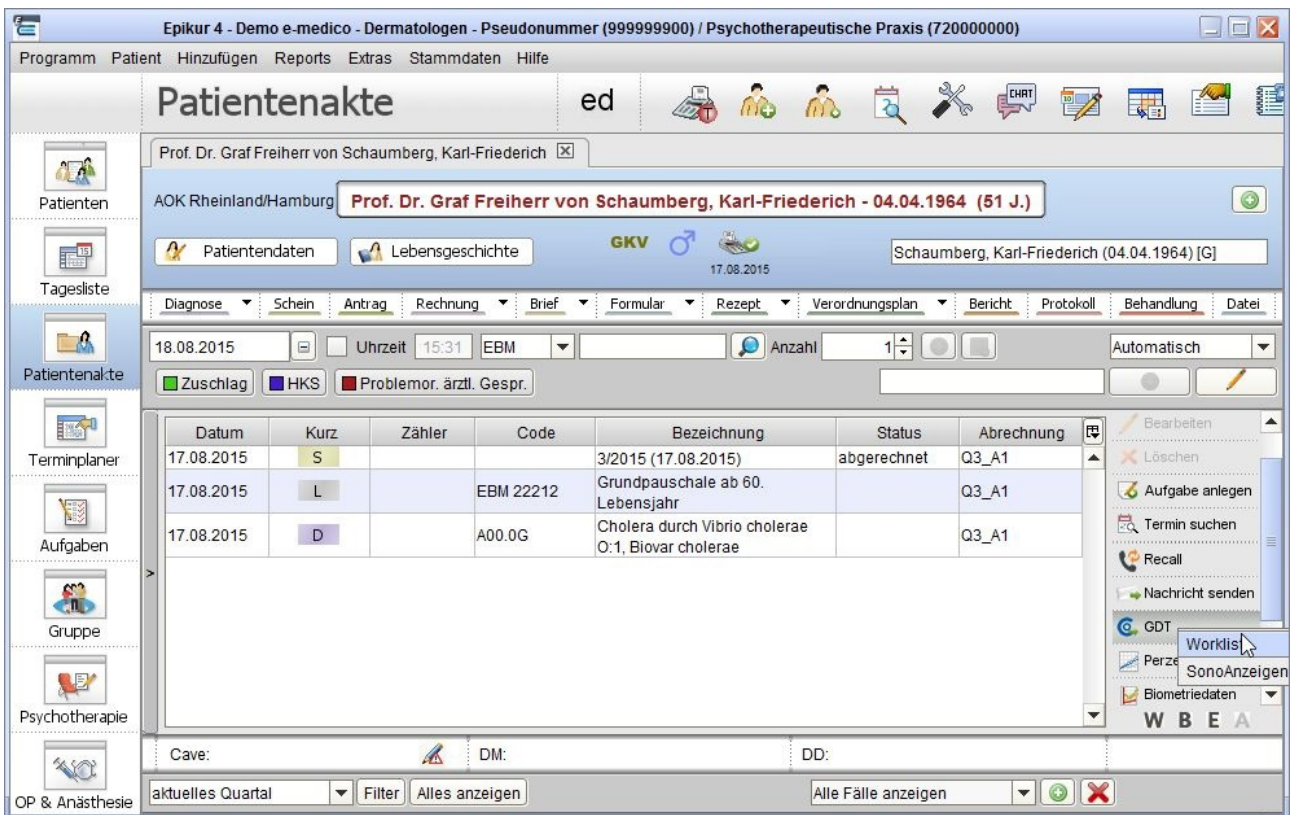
Epikur 4 - Demo e-medico - Dermatologen - Pseudonummer (999999900) / Psychotherapeutische Praxis (720000000)

Programm Patient Hinzufügen Reports Extras Stammdaten Hilfe

Patientenakte

ed

CHAT

Patienten

Tagesliste

Patientenakte

Terminplaner

Aufgaben

Gruppe

Psychotherapie

OP & Anästhesie

Prof. Dr. Graf Freiherr von Schaumberg, Karl-Friederich

AOK Rheinland/Hamburg

Prof. Dr. Graf Freiherr von Schaumberg, Karl-Friederich - 04.04.1964 (51 J.)

Patientendaten

Lebensgeschichte

GKV ♂

17.08.2015

Schaumberg, Karl-Friederich (04.04.1964) [G]

Diagnose Schein Antrag Rechnung Brief Formular Rezept Verordnungsplan Bericht Protokoll Behandlung Datei

18.08.2015 Uhrzeit 15:31 EBM Anzahl 1 Automatisch

Zuschlag HKS Problemor. ärztl. Gespr.

| Datum | Kurz | Zähler | Code | Bezeichnung | Status | Abrechnung |
|---|---|---|---|---|---|---|
| 17.08.2015 | S | | | 3/2015 (17.08.2015) | abgerechnet | Q3_A1 |
| 17.08.2015 | L | | EBM 22212 | Grundpauschale ab 60. Lebensjahr | | Q3_A1 |
| 17.08.2015 | D | | A00.0G | Cholera durch Vibrio cholerae O:1, Biovar cholerae | | Q3_A1 |

Bearbeiten
Löschen
Aufgabe anlegen
Termin suchen
Recall
Nachricht senden
GDT
Perze
Biometriedaten
Worklis
SonoAnzeigen
W B E A

Cave: DM: DD:

aktuelles Quartal Filter Alles anzeigen

Alle Fälle anzeigen